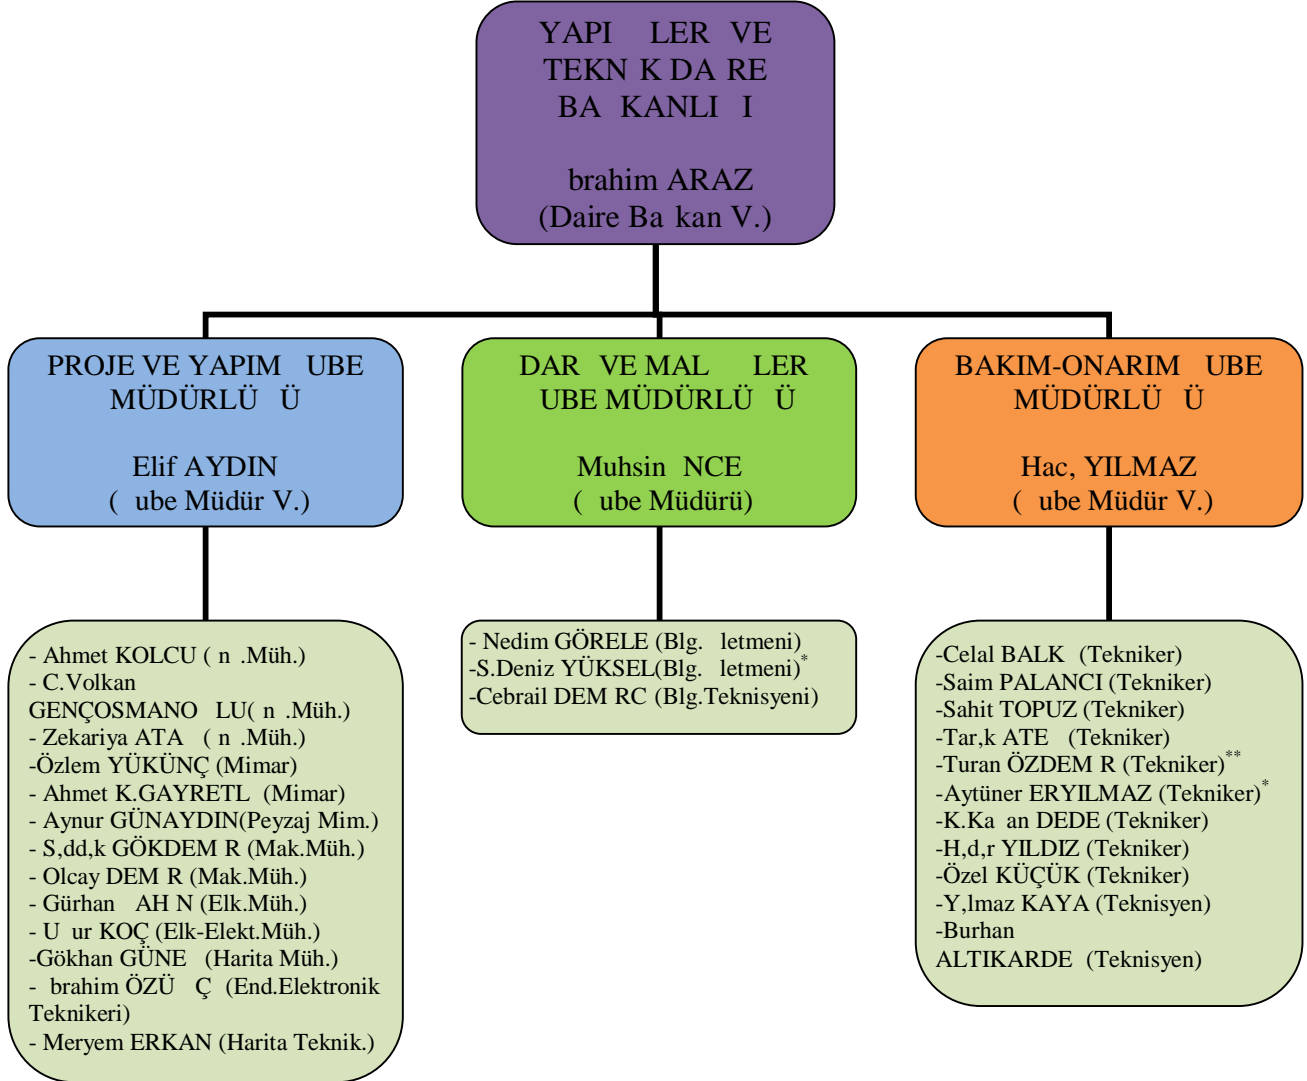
YAPI LER VE TEKN K DA RE BA KANLI I

brahim ARAZ
(Daire Ba kan V.)

PROJE VE YAPIM UBE MÜDÜRLÜ Ü

Elif AYDIN
( ube Müdür V.)

DAR VE MAL LER UBE MÜDÜRLÜ Ü

Muhsin NCE
( ube Müdürü)

BAKIM-ONARIM UBE MÜDÜRLÜ Ü

Hac, YILMAZ
( ube Müdür V.)

- Ahmet KOLCU ( n .Müh.)
- C.Volkan GENÇOSMANO LU( n .Müh.)
- Zekariya ATA ( n .Müh.)
-Özlem YÜKÜNÇ (Mimar)
- Ahmet K.GAYRETL (Mimar)
- Aynur GÜNAYDIN(Peyzaj Mim.)
- S,dd,k GÖKDEM R (Mak.Müh.)
- Olcay DEM R (Mak.Müh.)
- Gürhan AH N (Elk.Müh.)
- U ur KOÇ (Elk-Elekt.Müh.)
-Gökhan GÜNE (Harita Müh.)
- brahim ÖZÜ Ç (End.Elektronik Teknikeri)
- Meryem ERKAN (Harita Teknik.)

- Nedim GÖRELE (Blg. letmeni)
-S.Deniz YÜKSEL(Blg. letmeni)*
-Cebrail DEM RC (Blg.Teknisyeni)

-Celal BALK (Tekniker)
-Saim PALANCI (Tekniker)
-Sahit TOPUZ (Tekniker)
-Tar,k ATE (Tekniker)
-Turan ÖZDEM R (Tekniker)**
-Aytüner ERYILMAZ (Tekniker)*
-K.Ka an DEDE (Tekniker)
-H,d,r YILDIZ (Tekniker)
-Özel KÜÇÜK (Tekniker)
-Y,lmaz KAYA (Teknisyen)
-Burhan ALTIKARDE (Teknisyen)